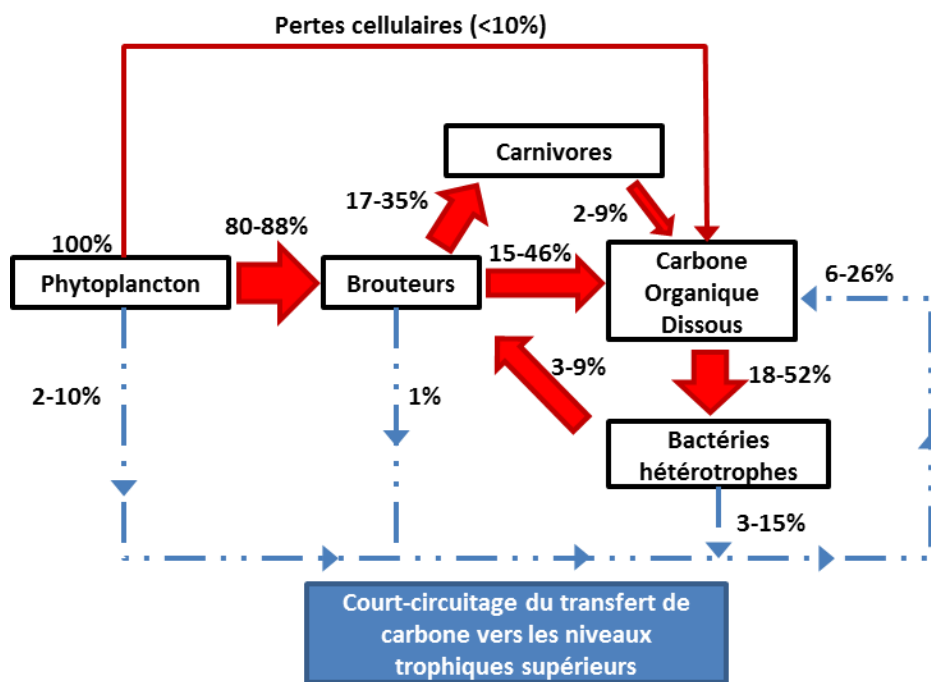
Pertes cellulaires (<10%)

Carnivores

17-35%

2-9%

100%

80-88%

15-46%

Phytoplancton

Brouteurs

Carbone Organique Dissous

6-26%

3-9%

18-52%

2-10%

1%

Bactéries hétérotrophes

3-15%

Court-circuitage du transfert de carbone vers les niveaux trophiques supérieurs